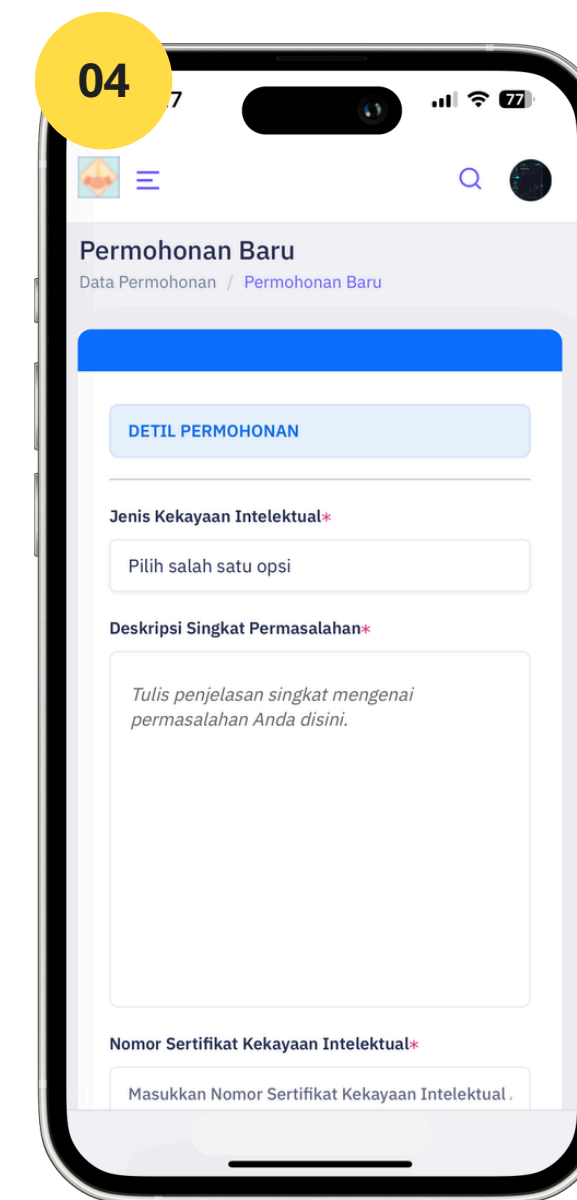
04

7

77

Permohonan Baru

Data Permohonan / Permohonan Baru

DETIL PERMOHONAN

Jenis Kekayaan Intelektual*

Pilih salah satu opsi

Deskripsi Singkat Permasalahan*

Tulis penjelasan singkat mengenai permasalahan Anda disini.

Nomor Sertifikat Kekayaan Intelektual*

Masukkan Nomor Sertifikat Kekayaan Intelektual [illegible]